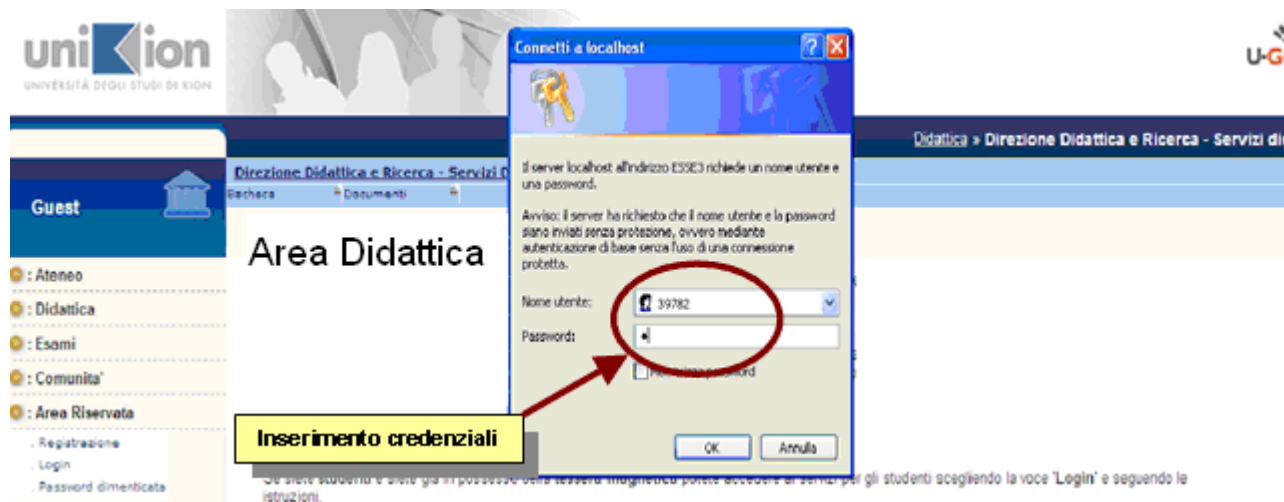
uniKion
UNIVERSITÀ DEGLI STUDI DI KION

U-G

Connetti a localhost

Didattica » Direzione Didattica e Ricerca - Servizi di

Guest

Direzione Didattica e Ricerca - Servizi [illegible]

Bacheca
Documenti

Area Didattica

: Ateneo
: Didattica
: Esami
: Comunita'
: Area Riservata
. Registrazione
. Login
. Password dimenticata

Il server localhost all'indirizzo ESSE3 richiede un nome utente e una password.

Avviso: il server ha richiesto che il nome utente e la password siano inviati senza protezione, ovvero mediante autenticazione di base senza l'uso di una connessione protetta.

Nome utente: 39782

Password: •

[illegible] password

Inserimento credenziali

OK
Annulla

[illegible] già in possesso della tessera magnetica potete accedere ai servizi per gli studenti scegliendo la voce 'Login' e seguendo le istruzioni.